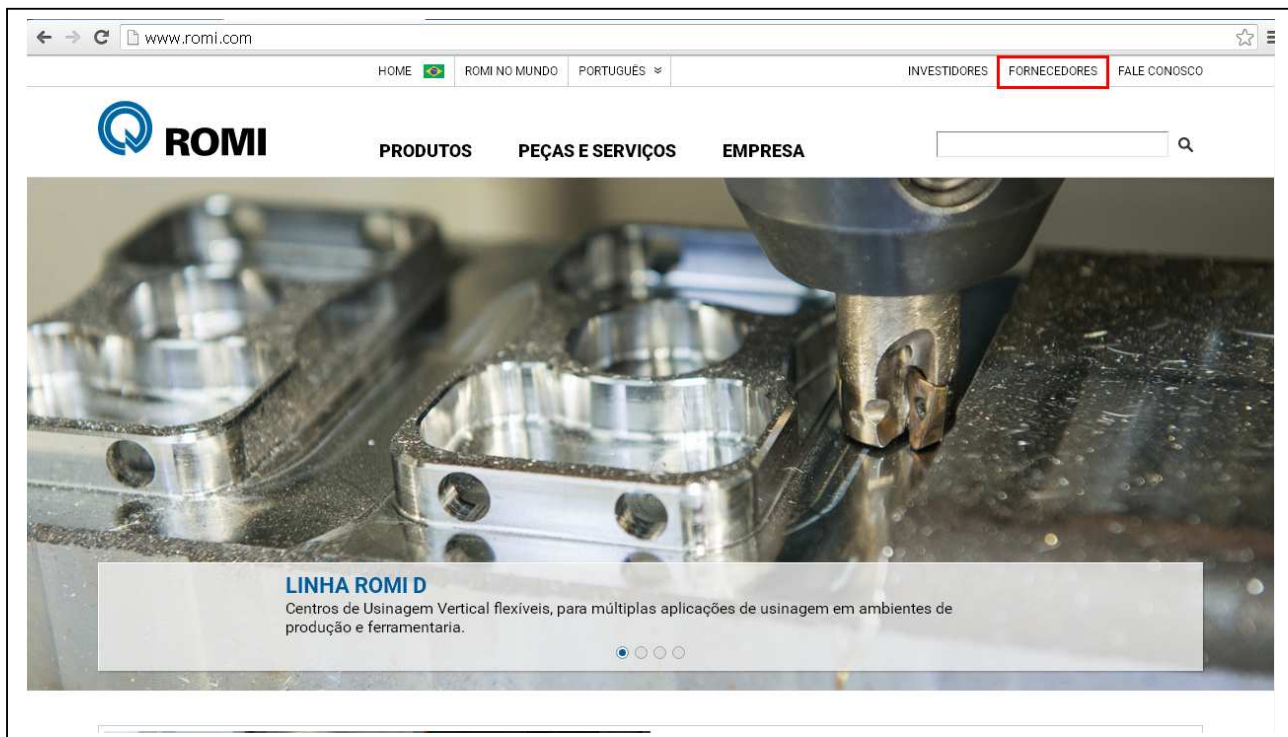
www.romi.com

HOME ROMI NO MUNDO PORTUGUÊS ≚ INVESTIDORES FORNECEDORES FALE CONOSCO

ROMI

PRODUTOS PEÇAS E SERVIÇOS EMPRESA

LINHA ROMI D
Centros de Usinagem Vertical flexíveis, para múltiplas aplicações de usinagem em ambientes de produção e ferramentaria.